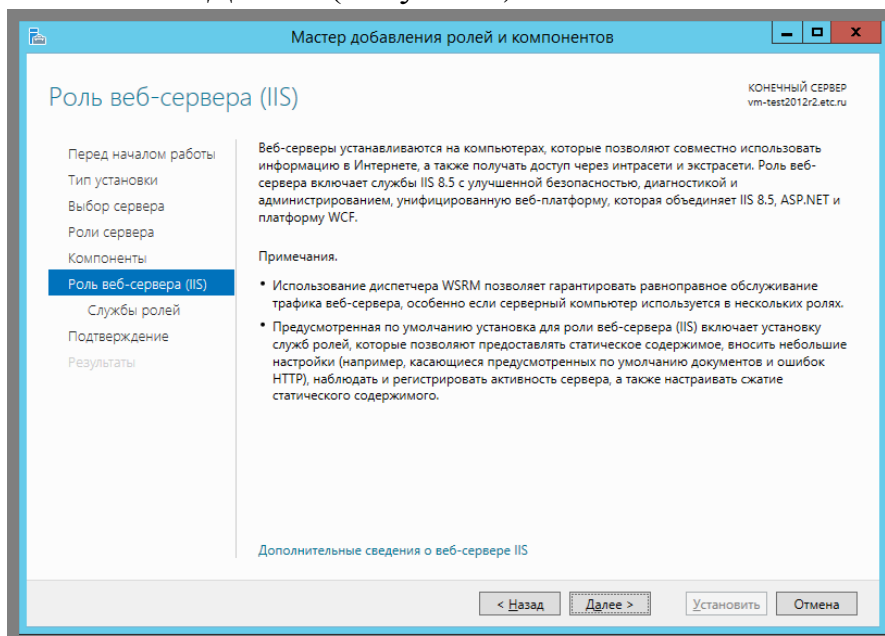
Мастер добавления ролей и компонентов

Роль веб-сервера (IIS)

КОНЕЧНЫЙ СЕРВЕР
vm-test2012r2.etc.ru

Перед началом работы
Тип установки
Выбор сервера
Роли сервера
Компоненты
Роль веб-сервера (IIS)
Службы ролей
Подтверждение
Результаты

Веб-серверы устанавливаются на компьютерах, которые позволяют совместно использовать информацию в Интернете, а также получать доступ через интрасети и экстрасети. Роль веб-сервера включает службы IIS 8.5 с улучшенной безопасностью, диагностикой и администрированием, унифицированную веб-платформу, которая объединяет IIS 8.5, ASP.NET и платформу WCF.

Примечания.

• Использование диспетчера WSRM позволяет гарантировать равноправное обслуживание трафика веб-сервера, особенно если серверный компьютер используется в нескольких ролях.
• Предусмотренная по умолчанию установка для роли веб-сервера (IIS) включает установку служб ролей, которые позволяют предоставлять статическое содержимое, вносить небольшие настройки (например, касающиеся предусмотренных по умолчанию документов и ошибок HTTP), наблюдать и регистрировать активность сервера, а также настраивать сжатие статического содержимого.

Дополнительные сведения о веб-сервере IIS

< Назад | Далее > | Установить | Отмена